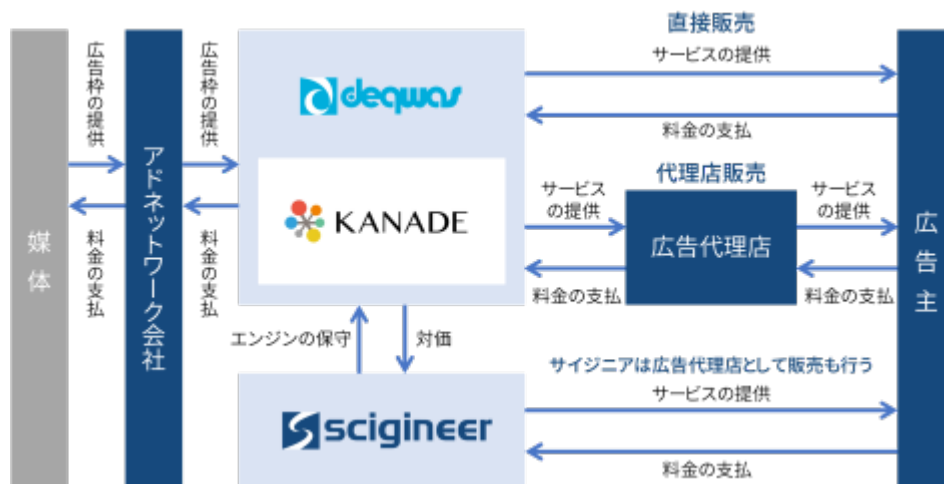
媒体

広告枠の提供

料金の支払

アドネットワーク会社

広告枠の提供

料金の支払

deqwas

KANADE

エンジンの保守

対価

scigineer

直接販売

サービスの提供

料金の支払

代理店販売

サービスの提供

料金の支払

広告代理店

サービスの提供

料金の支払

サイジニアは広告代理店として販売も行う

サービスの提供

料金の支払

広告主